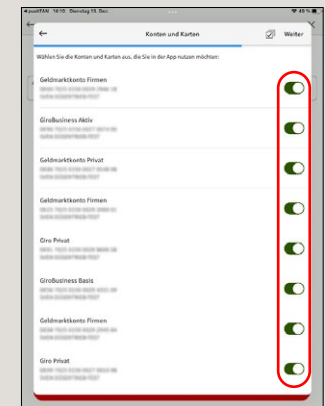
◂ pushTAN 14:10 Dienstag 15. Dez. ••• 49 %

←

Konten und Karten

Weiter

Wählen Sie die Konten und Karten aus, die Sie in der App nutzen möchten:

Geldmarktkonto Firmen
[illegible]

GiroBusiness Aktiv
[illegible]

Geldmarktkonto Privat
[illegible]

Geldmarktkonto Firmen
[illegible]

Giro Privat
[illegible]

GiroBusiness Basis
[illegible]

Geldmarktkonto Firmen
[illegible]

Giro Privat
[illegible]